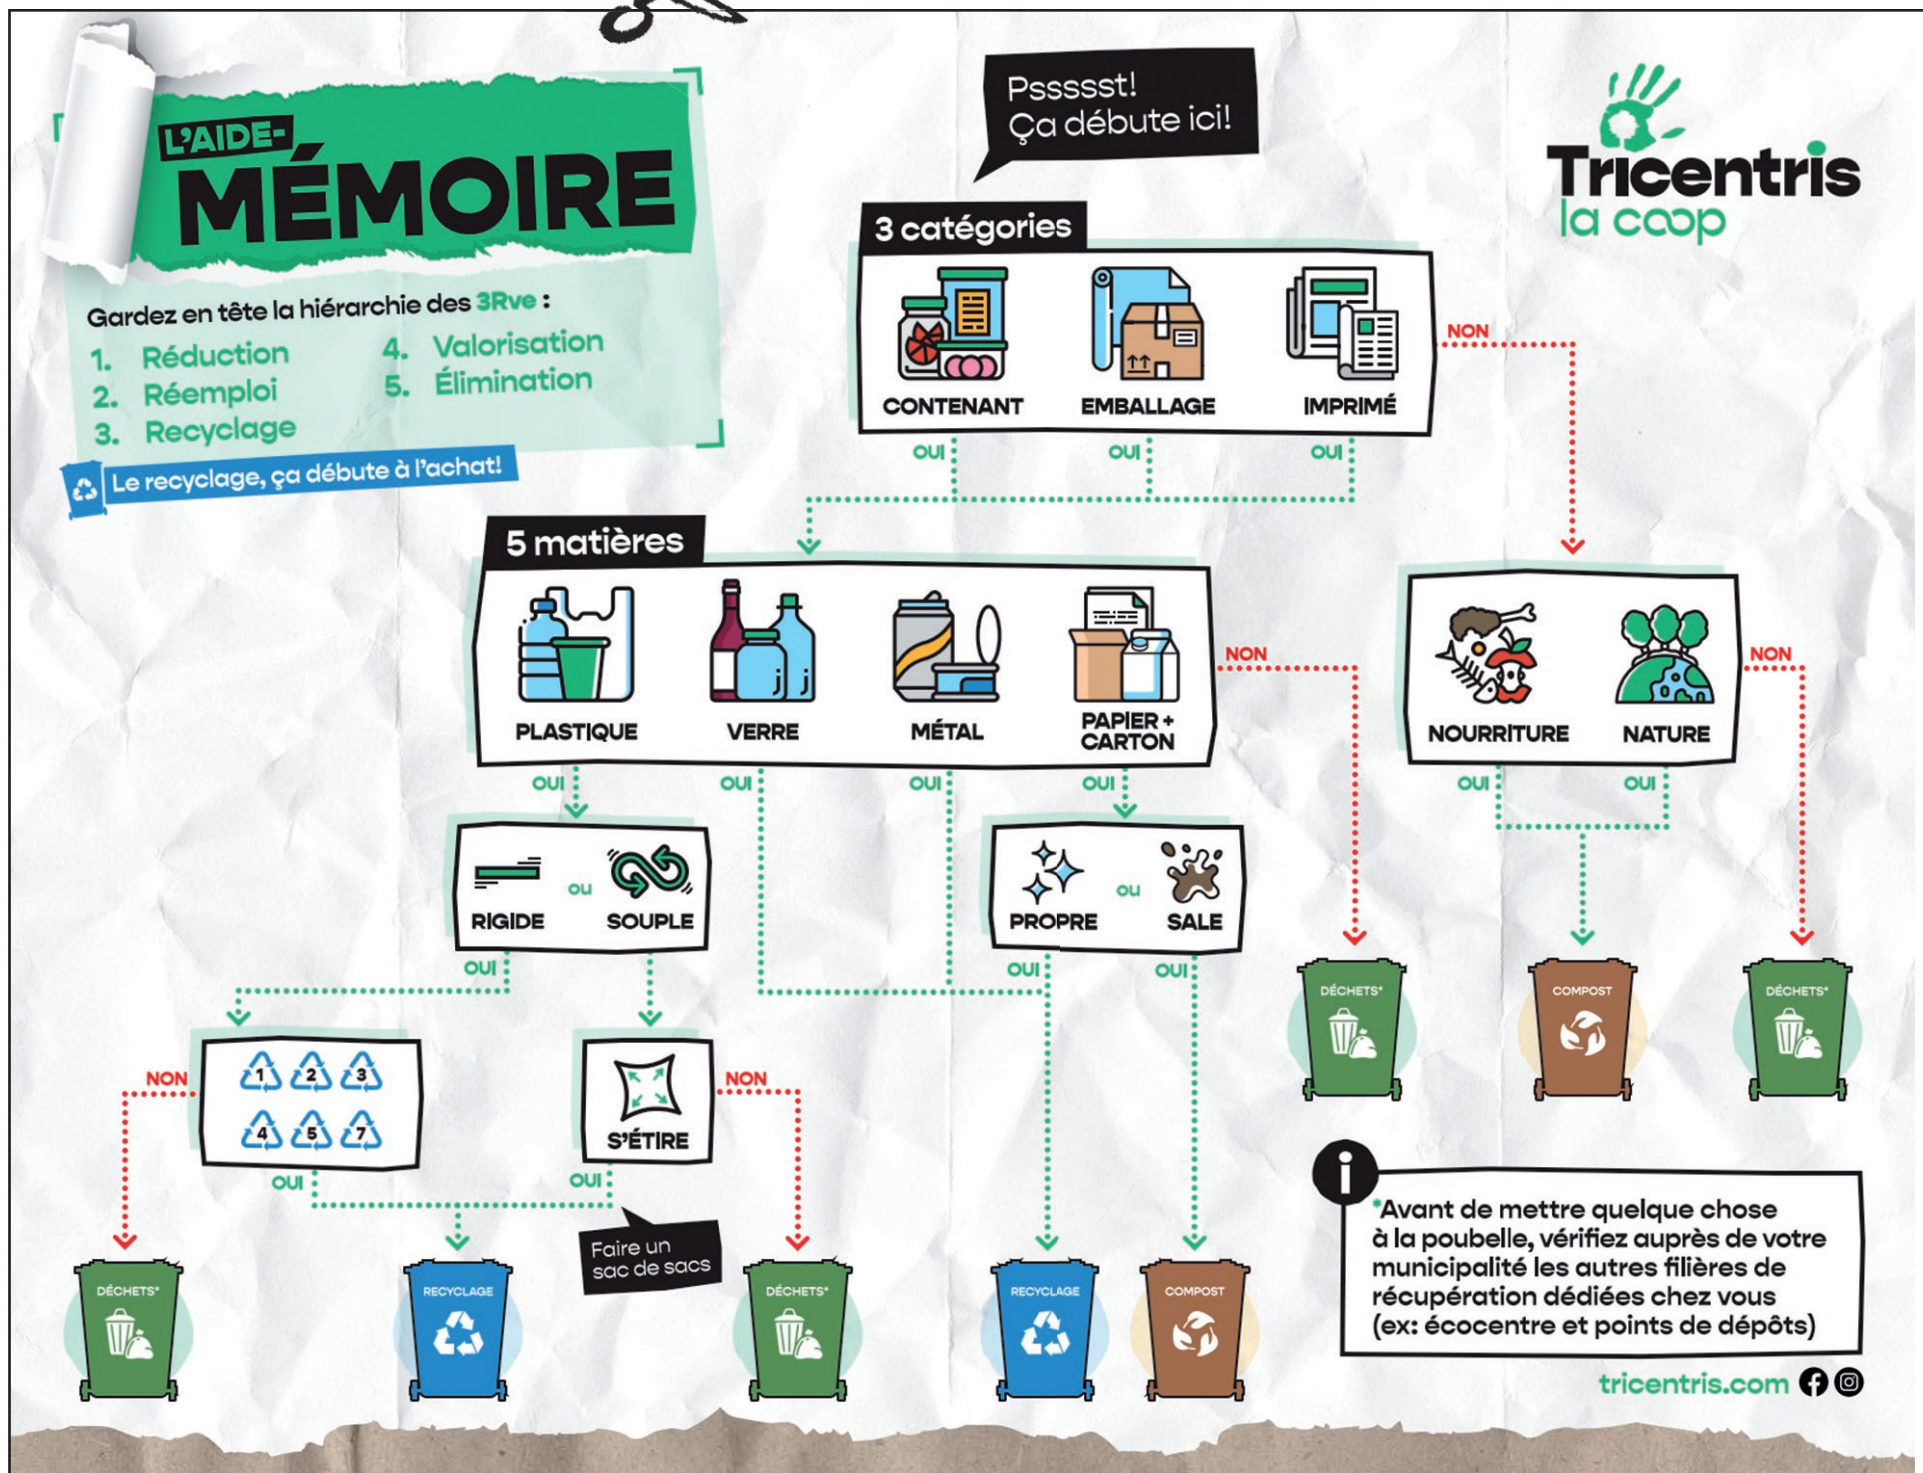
L'AIDE-MÉMOIRE

Gardez en tête la hiérarchie des 3Rve :
1. Réduction
2. Réemploi
3. Recyclage
4. Valorisation
5. Élimination

Le recyclage, ça débute à l'achat!

Pssssst! Ça débute ici!

Tricentris la coop

3 catégories
CONTENANT
EMBALLAGE
IMPRIMÉ

NON
OUI OUI OUI

5 matières
PLASTIQUE
VERRE
MÉTAL
PAPIER + CARTON

NON

NOURRITURE
NATURE

NON

OUI OUI OUI OUI

RIGIDE ou SOUPLE

PROPRE ou SALE

OUI OUI

OUI OUI

DÉCHETS*
COMPOST
DÉCHETS*

NON
1 2 3
4 5 7
OUI

S'ÉTIRE
NON
OUI

Faire un sac de sacs

DÉCHETS*
RECYCLAGE
DÉCHETS*
RECYCLAGE
COMPOST

*Avant de mettre quelque chose à la poubelle, vérifiez auprès de votre municipalité les autres filières de récupération dédiées chez vous (ex: écocentre et points de dépôts)

tricentris.com